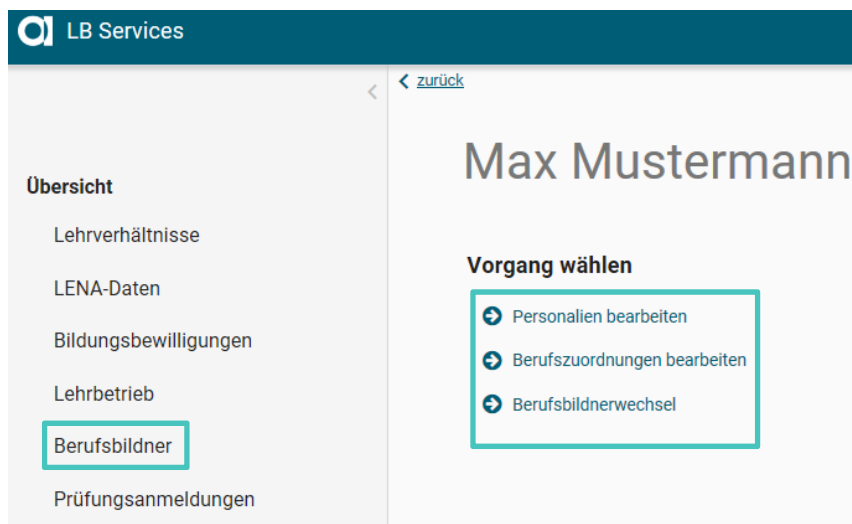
LB Services

<

Übersicht

Lehrverhältnisse

LENA-Daten

Bildungsbewilligungen

Lehrbetrieb

Berufsbildner

Prüfungsanmeldungen

< zurück

Max Mustermann

Vorgang wählen

Personalien bearbeiten

Berufszuordnungen bearbeiten

Berufsbildnerwechsel